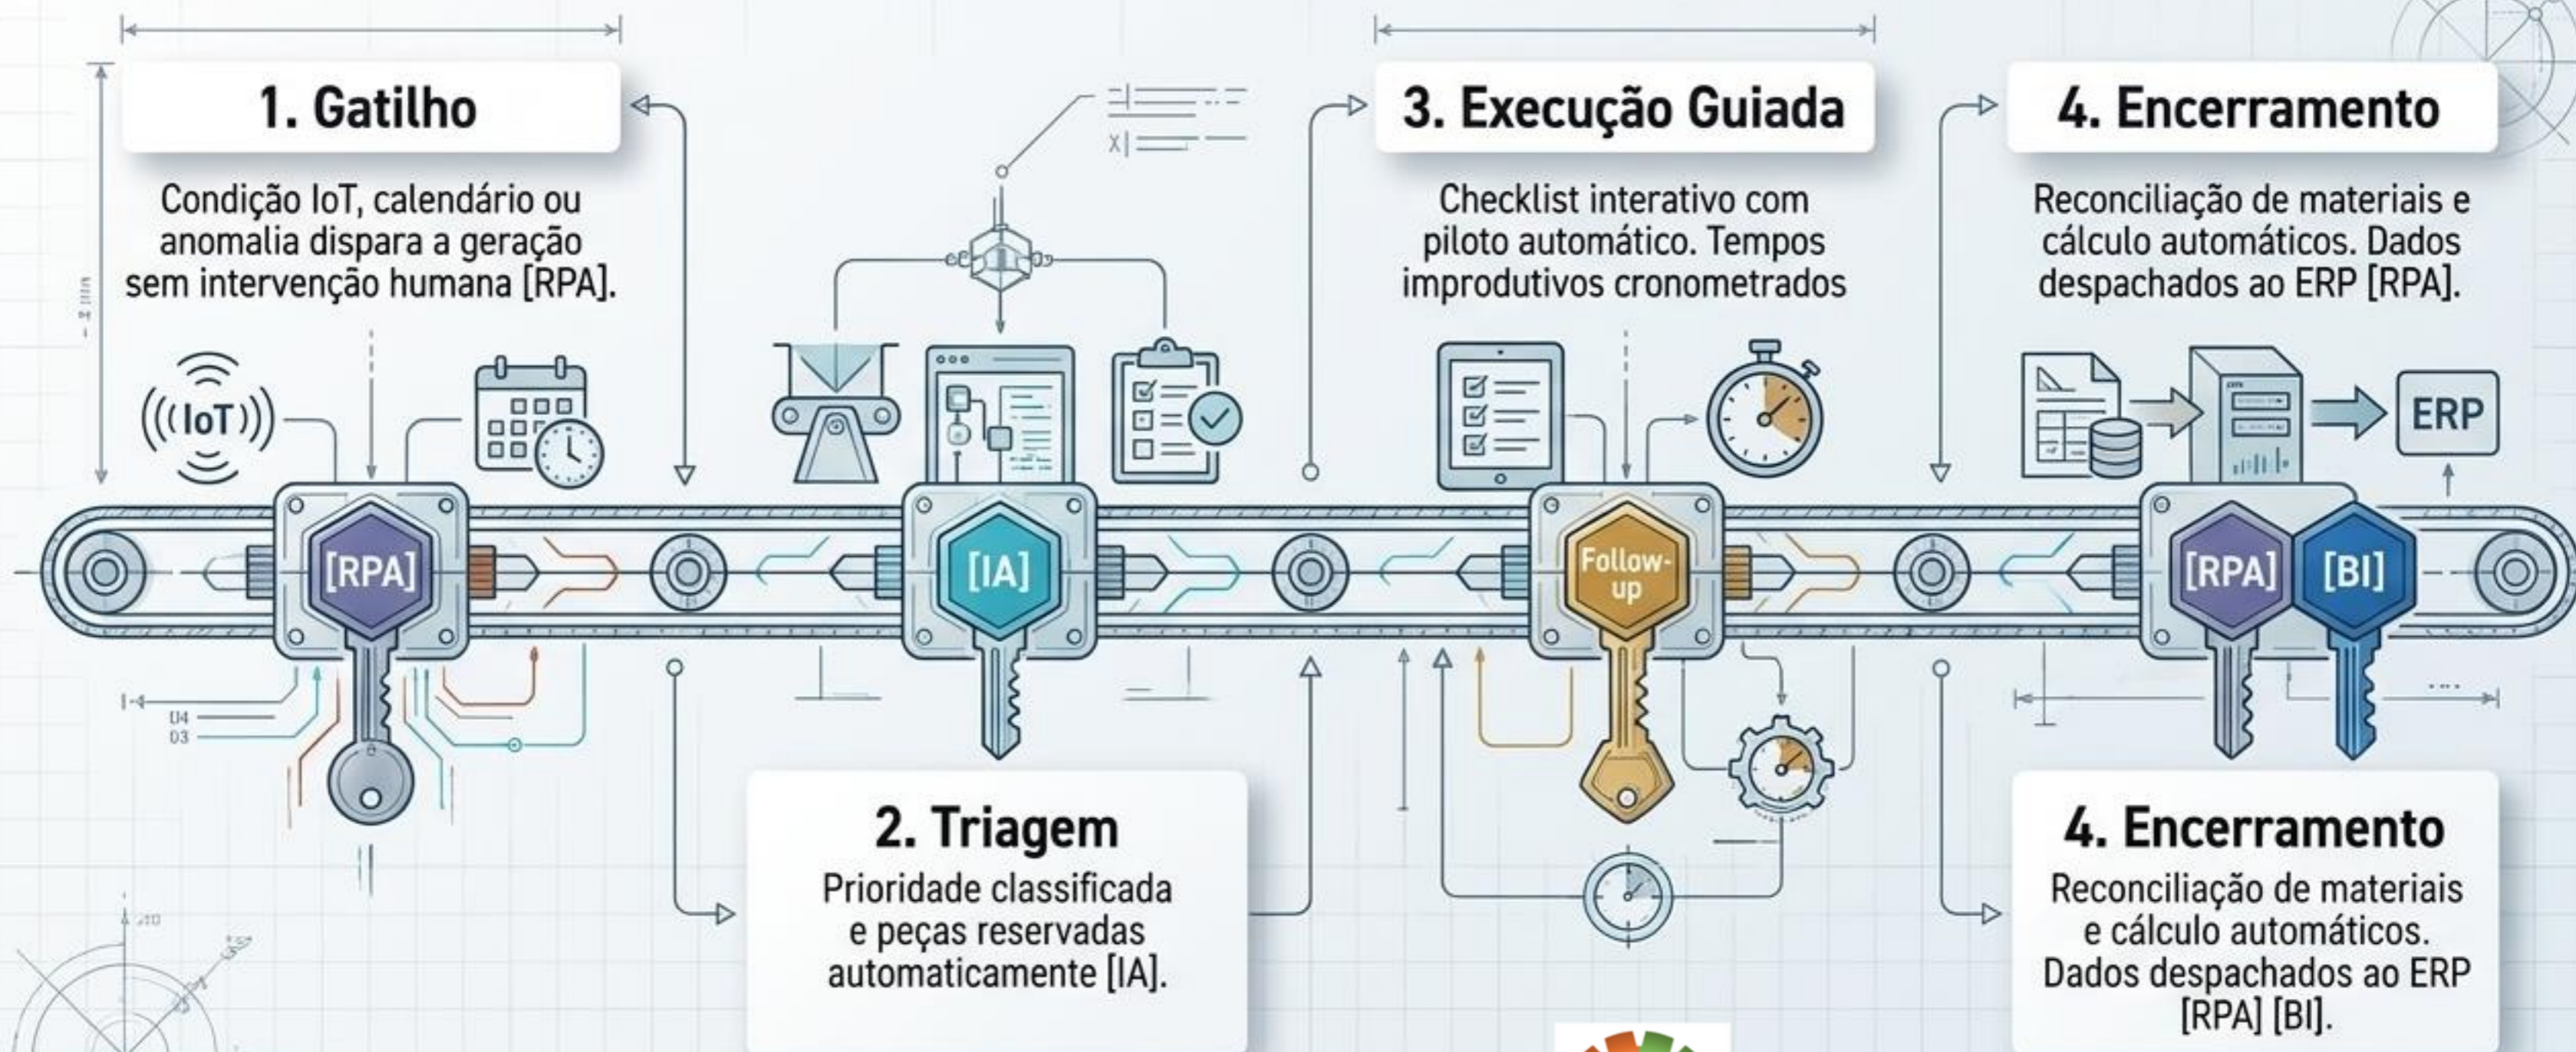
1. Gatilho

Condição IoT, calendário ou anomalia dispara a geração sem intervenção humana [RPA].

3. Execução Guiada

Checklist interativo com piloto automático. Tempos improdutivos cronometrados

4. Encerramento

Reconciliação de materiais e cálculo automáticos. Dados despachados ao ERP [RPA].

IoT

ERP

[RPA]

[IA]

Follow-up

[RPA]

[BI]

2. Triagem

Prioridade classificada e peças reservadas automaticamente [IA].

4. Encerramento

Reconciliação de materiais e cálculo automáticos. Dados despachados ao ERP [RPA] [BI].